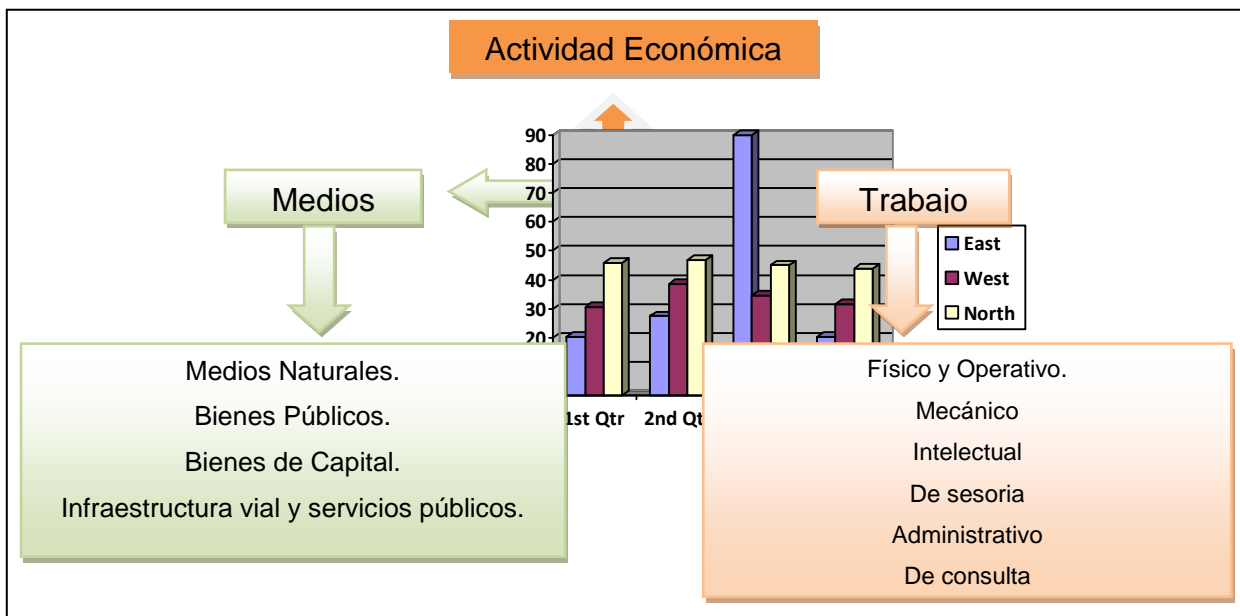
Actividad Económica

90
80
70
60
50
40
30
20

Medios

Trabajo

East
West
North

Medios Naturales.
Bienes Públicos.
Bienes de Capital.
Infraestructura vial y servicios públicos.

1st Qtr
2nd Qt

Físico y Operativo.
Mecánico
Intelectual
De sesoria
Administrativo
De consulta